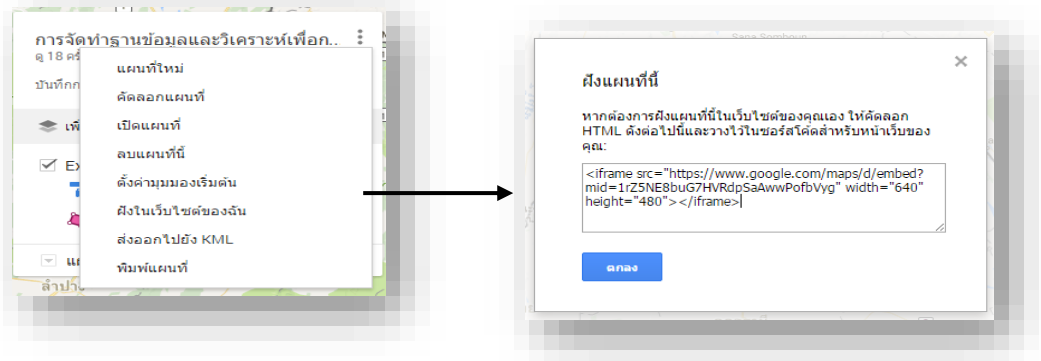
การจัดทำฐานข้อมูลและวิเคราะห์เพื่อก..
ดู 18 ครั้ง
บันทึกก
เพิ่
Ex
แผ
ลำปาง

แผนที่ใหม่
คัดลอกแผนที่
เปิดแผนที่
ลบแผนที่นี้
ตั้งค่ามุมมองเริ่มต้น
ฝังในเว็บไซต์ของฉัน
ส่งออกไปยัง KML
พิมพ์แผนที่

Sana Somboon

ฝังแผนที่นี้

×

หากต้องการฝังแผนที่นี้ในเว็บไซต์ของคุณเอง ให้คัดลอก HTML ดังต่อไปนี้และวางไว้ในซอร์สโค้ดสำหรับหน้าเว็บของคุณ:

<iframe src="https://www.google.com/maps/d/embed?mid=1rZ5NE8buG7HVRdpSaAwwPofbVyg" width="640" height="480"></iframe>

ตกลง